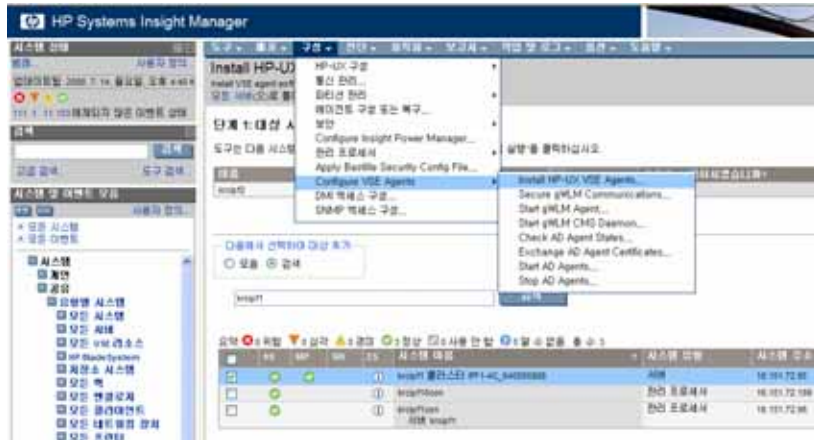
HP Systems Insight Manager

시스템 상태

도구 · 보기 · 구성 · 관리 · 화재 · 보고서 · 작업 및 로그 · 옵션 · 도움말 ·

Install HP-UX

HP-UX 구성
통신 관리...
파티션 관리
에이전트 구성 또는 복구...
보안
Configure Insight Power Manager...
관리 프로세서
Apply Bastille Security Config File...
Configure VSE Agents
DMI 액세스 구성...
SNMP 액세스 구성...

Install HP-UX VSE Agents...
Secure gWLM Communications...
Start gWLM Agent...
Start gWLM CMS Daemon...
Check AD Agent States...
Exchange AD Agent Certificates...
Start AD Agents...
Stop AD Agents...

단계 1: 대상 시

도구는 다음 시스템

실행'을 클릭하십시오.

검색

고급 검색...

시스템 및 이벤트 모음

모든 시스템
모든 이벤트

시스템
제한
공유
모든 시스템
모든 서버
모든 VM 리소스
HP BladeSystem
저장소 시스템
모든 랙
모든 엔클로저
모든 클라이언트
모든 네트워크 장치

다음에서 선택하여 대상 추가
모음 검색

bridge11

요약 0 위험 0 심각 0 경고 0 정상 0 알 수 없음 총 3

시스템 이름
시스템 유형
bridge11 클러스터
서버
관리 프로세서
관리 프로세서
16.151.72.95